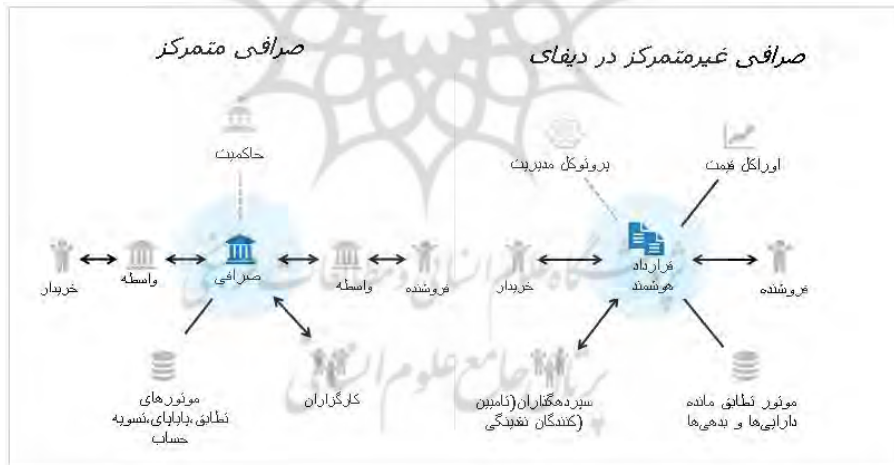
صرافی متمرکز

حاکمیت

خریدار

واسطه

صرافی

واسطه

فروشنده

موتورهای تطابق،پایاپای،تسویه حساب

کارگزاران

صرافی غیرمتمرکز در دیفای

پروتوکل مدیریت

اوراکل قیمت

خریدار

قرارداد هوشمند

فروشنده

سپرده‌گذاران(تامین کنندگان نقدینگی)

موتور تطابق مانده دارایی‌ها و بدهی‌ها